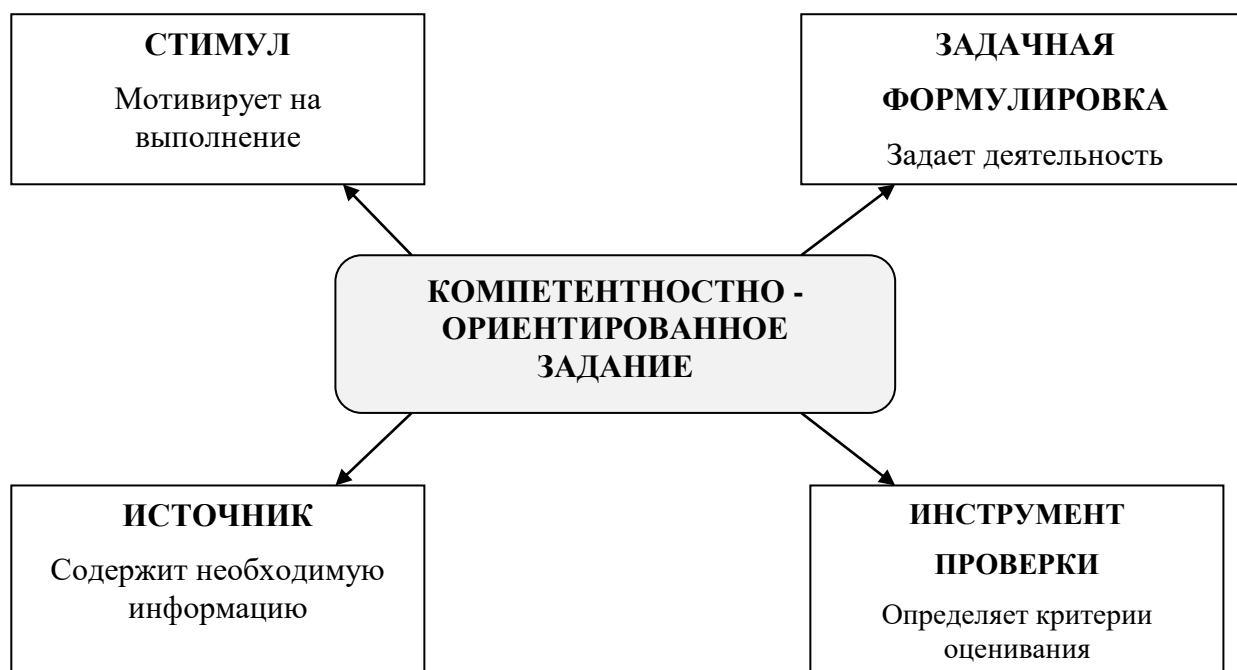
СТИМУЛ

Мотивирует на выполнение

ЗАДАЧНАЯ ФОРМУЛИРОВКА

Задает деятельность

КОМПЕТЕНТНОСТНО - ОРИЕНТИРОВАННОЕ ЗАДАНИЕ

ИСТОЧНИК

Содержит необходимую информацию

ИНСТРУМЕНТ ПРОВЕРКИ

Определяет критерии оценивания